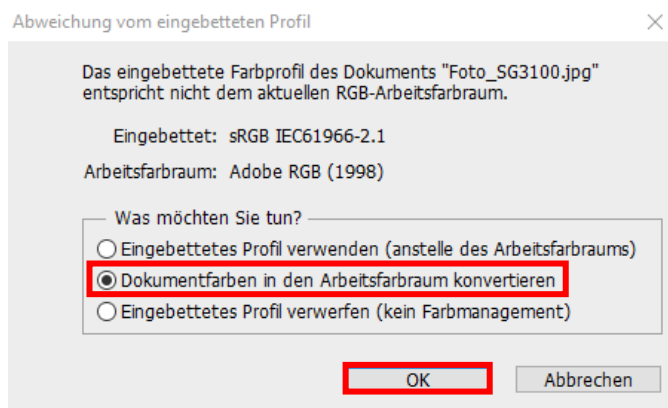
Abweichung vom eingebetteten Profil

Das eingebettete Farbprofil des Dokuments "Foto_SG3100.jpg" entspricht nicht dem aktuellen RGB-Arbeitsfarbraum.

Eingebettet: sRGB IEC61966-2.1

Arbeitsfarbraum: Adobe RGB (1998)

Was möchten Sie tun?

Eingebettetes Profil verwenden (anstelle des Arbeitsfarbraums)

Dokumentfarben in den Arbeitsfarbraum konvertieren

Eingebettetes Profil verwerfen (kein Farbmanagement)

OK

Abbrechen